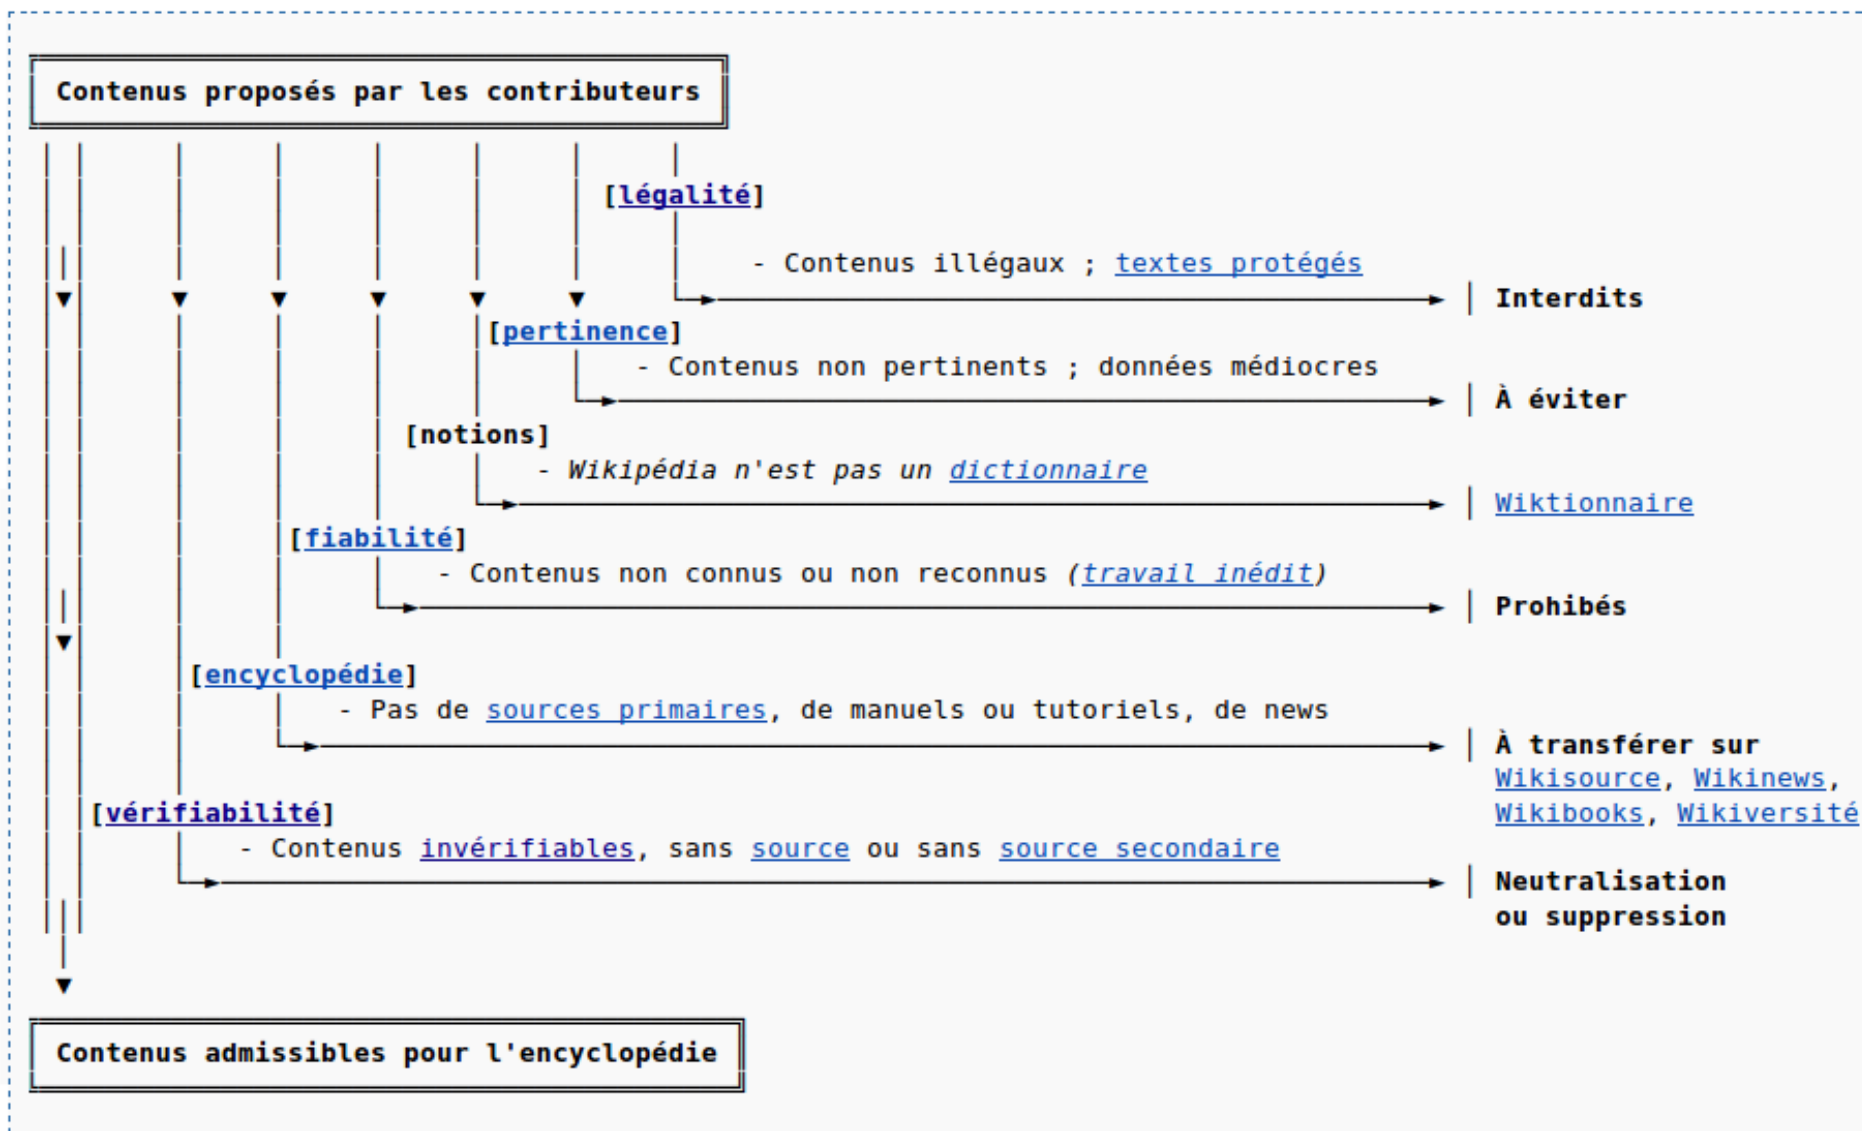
Contenus proposés par les contributeurs

[légalité]
- Contenus illégaux ; textes protégés
Interdits

[pertinence]
- Contenus non pertinents ; données médiocres
À éviter

[notions]
- *Wikipédia n'est pas un dictionnaire*
Wiktionnaire

[fiabilité]
- Contenus non connus ou non reconnus (*travail inédit*)
Prohibés

[encyclopédie]
- Pas de sources primaires, de manuels ou tutoriels, de news
À transférer sur Wikisource, Wikinews, Wikibooks, Wikiversité

[vérifiabilité]
- Contenus invérifiables, sans source ou sans source secondaire
Neutralisation ou suppression

Contenus admissibles pour l'encyclopédie